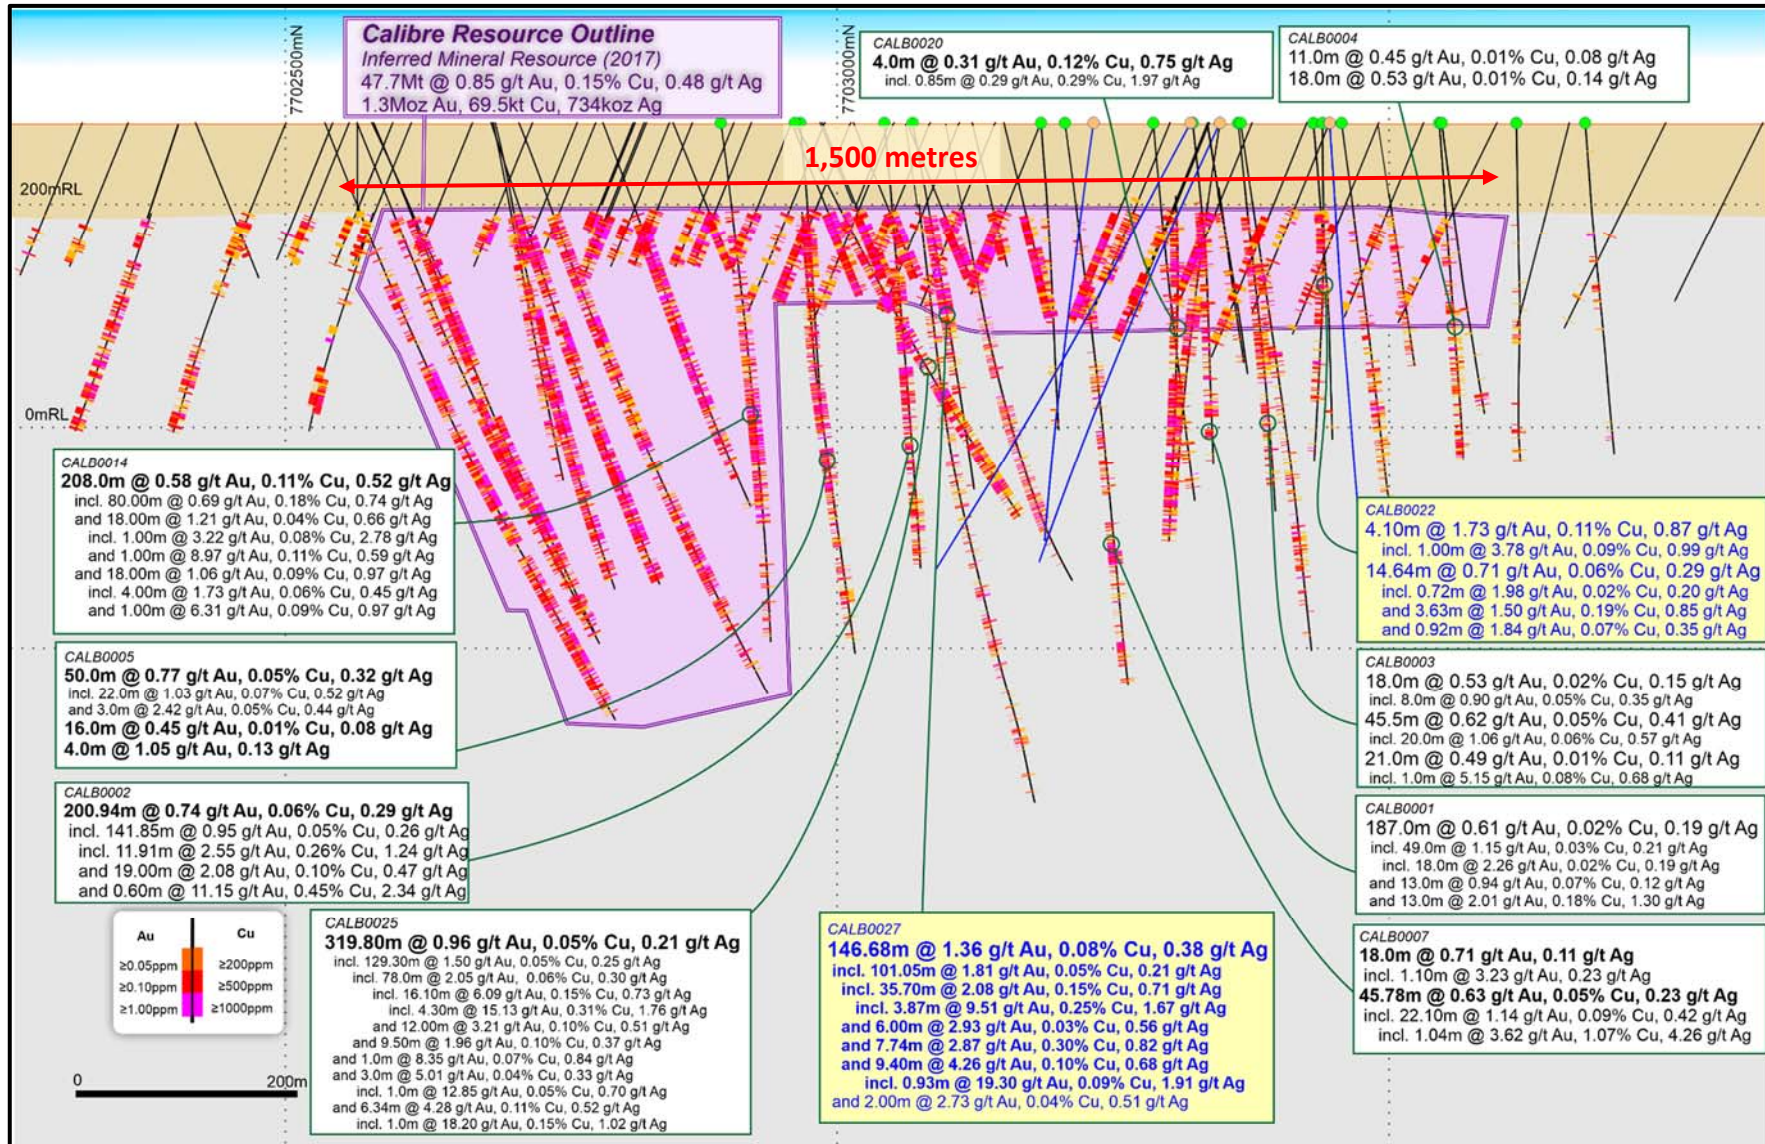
7702500mN

Calibre Resource Outline
Inferred Mineral Resource (2017)
47.7Mt @ 0.85 g/t Au, 0.15% Cu, 0.48 g/t Ag
1.3Moz Au, 69.5kt Cu, 734koz Ag

7703000mN

CALB0020
4.0m @ 0.31 g/t Au, 0.12% Cu, 0.75 g/t Ag
incl. 0.85m @ 0.29 g/t Au, 0.29% Cu, 1.97 g/t Ag

CALB0004
11.0m @ 0.45 g/t Au, 0.01% Cu, 0.08 g/t Ag
18.0m @ 0.53 g/t Au, 0.01% Cu, 0.14 g/t Ag

1,500 metres

200mRL

0mRL

CALB0014
208.0m @ 0.58 g/t Au, 0.11% Cu, 0.52 g/t Ag
incl. 80.00m @ 0.69 g/t Au, 0.18% Cu, 0.74 g/t Ag
and 18.00m @ 1.21 g/t Au, 0.04% Cu, 0.66 g/t Ag
incl. 1.00m @ 3.22 g/t Au, 0.08% Cu, 2.78 g/t Ag
and 1.00m @ 8.97 g/t Au, 0.11% Cu, 0.59 g/t Ag
and 18.00m @ 1.06 g/t Au, 0.09% Cu, 0.97 g/t Ag
incl. 4.00m @ 1.73 g/t Au, 0.06% Cu, 0.45 g/t Ag
and 1.00m @ 6.31 g/t Au, 0.09% Cu, 0.97 g/t Ag

CALB0005
50.0m @ 0.77 g/t Au, 0.05% Cu, 0.32 g/t Ag
incl. 22.0m @ 1.03 g/t Au, 0.07% Cu, 0.52 g/t Ag
and 3.0m @ 2.42 g/t Au, 0.05% Cu, 0.44 g/t Ag
16.0m @ 0.45 g/t Au, 0.01% Cu, 0.08 g/t Ag
4.0m @ 1.05 g/t Au, 0.13 g/t Ag

CALB0002
200.94m @ 0.74 g/t Au, 0.06% Cu, 0.29 g/t Ag
incl. 141.85m @ 0.95 g/t Au, 0.05% Cu, 0.26 g/t Ag
incl. 11.91m @ 2.55 g/t Au, 0.26% Cu, 1.24 g/t Ag
and 19.00m @ 2.08 g/t Au, 0.10% Cu, 0.47 g/t Ag
and 0.60m @ 11.15 g/t Au, 0.45% Cu, 2.34 g/t Ag

Au
≥0.05ppm
≥0.10ppm
≥1.00ppm
Cu
≥200ppm
≥500ppm
≥1000ppm

0
200m

CALB0025
319.80m @ 0.96 g/t Au, 0.05% Cu, 0.21 g/t Ag
incl. 129.30m @ 1.50 g/t Au, 0.05% Cu, 0.25 g/t Ag
incl. 78.0m @ 2.05 g/t Au, 0.06% Cu, 0.30 g/t Ag
incl. 16.10m @ 6.09 g/t Au, 0.15% Cu, 0.73 g/t Ag
incl. 4.30m @ 15.13 g/t Au, 0.31% Cu, 1.76 g/t Ag
and 12.00m @ 3.21 g/t Au, 0.10% Cu, 0.51 g/t Ag
and 9.50m @ 1.96 g/t Au, 0.10% Cu, 0.37 g/t Ag
and 1.0m @ 8.35 g/t Au, 0.07% Cu, 0.84 g/t Ag
and 3.0m @ 5.01 g/t Au, 0.04% Cu, 0.33 g/t Ag
incl. 1.0m @ 12.85 g/t Au, 0.05% Cu, 0.70 g/t Ag
and 6.34m @ 4.28 g/t Au, 0.11% Cu, 0.52 g/t Ag
incl. 1.0m @ 18.20 g/t Au, 0.15% Cu, 1.02 g/t Ag

CALB0027
146.68m @ 1.36 g/t Au, 0.08% Cu, 0.38 g/t Ag
incl. 101.05m @ 1.81 g/t Au, 0.05% Cu, 0.21 g/t Ag
incl. 35.70m @ 2.08 g/t Au, 0.15% Cu, 0.71 g/t Ag
incl. 3.87m @ 9.51 g/t Au, 0.25% Cu, 1.67 g/t Ag
and 6.00m @ 2.93 g/t Au, 0.03% Cu, 0.56 g/t Ag
and 7.74m @ 2.87 g/t Au, 0.30% Cu, 0.82 g/t Ag
and 9.40m @ 4.26 g/t Au, 0.10% Cu, 0.68 g/t Ag
incl. 0.93m @ 19.30 g/t Au, 0.09% Cu, 1.91 g/t Ag
and 2.00m @ 2.73 g/t Au, 0.04% Cu, 0.51 g/t Ag

CALB0022
4.10m @ 1.73 g/t Au, 0.11% Cu, 0.87 g/t Ag
incl. 1.00m @ 3.78 g/t Au, 0.09% Cu, 0.99 g/t Ag
14.64m @ 0.71 g/t Au, 0.06% Cu, 0.29 g/t Ag
incl. 0.72m @ 1.98 g/t Au, 0.02% Cu, 0.20 g/t Ag
and 3.63m @ 1.50 g/t Au, 0.19% Cu, 0.85 g/t Ag
and 0.92m @ 1.84 g/t Au, 0.07% Cu, 0.35 g/t Ag

CALB0003
18.0m @ 0.53 g/t Au, 0.02% Cu, 0.15 g/t Ag
incl. 8.0m @ 0.90 g/t Au, 0.05% Cu, 0.35 g/t Ag
45.5m @ 0.62 g/t Au, 0.05% Cu, 0.41 g/t Ag
incl. 20.0m @ 1.06 g/t Au, 0.06% Cu, 0.57 g/t Ag
21.0m @ 0.49 g/t Au, 0.01% Cu, 0.11 g/t Ag
incl. 1.0m @ 5.15 g/t Au, 0.08% Cu, 0.68 g/t Ag

CALB0001
187.0m @ 0.61 g/t Au, 0.02% Cu, 0.19 g/t Ag
incl. 49.0m @ 1.15 g/t Au, 0.03% Cu, 0.21 g/t Ag
incl. 18.0m @ 2.26 g/t Au, 0.02% Cu, 0.19 g/t Ag
and 13.0m @ 0.94 g/t Au, 0.07% Cu, 0.12 g/t Ag
and 13.0m @ 2.01 g/t Au, 0.18% Cu, 1.30 g/t Ag

CALB0007
18.0m @ 0.71 g/t Au, 0.11 g/t Ag
incl. 1.10m @ 3.23 g/t Au, 0.23 g/t Ag
45.78m @ 0.63 g/t Au, 0.05% Cu, 0.23 g/t Ag
incl. 22.10m @ 1.14 g/t Au, 0.09% Cu, 0.42 g/t Ag
incl. 1.04m @ 3.62 g/t Au, 1.07% Cu, 4.26 g/t Ag